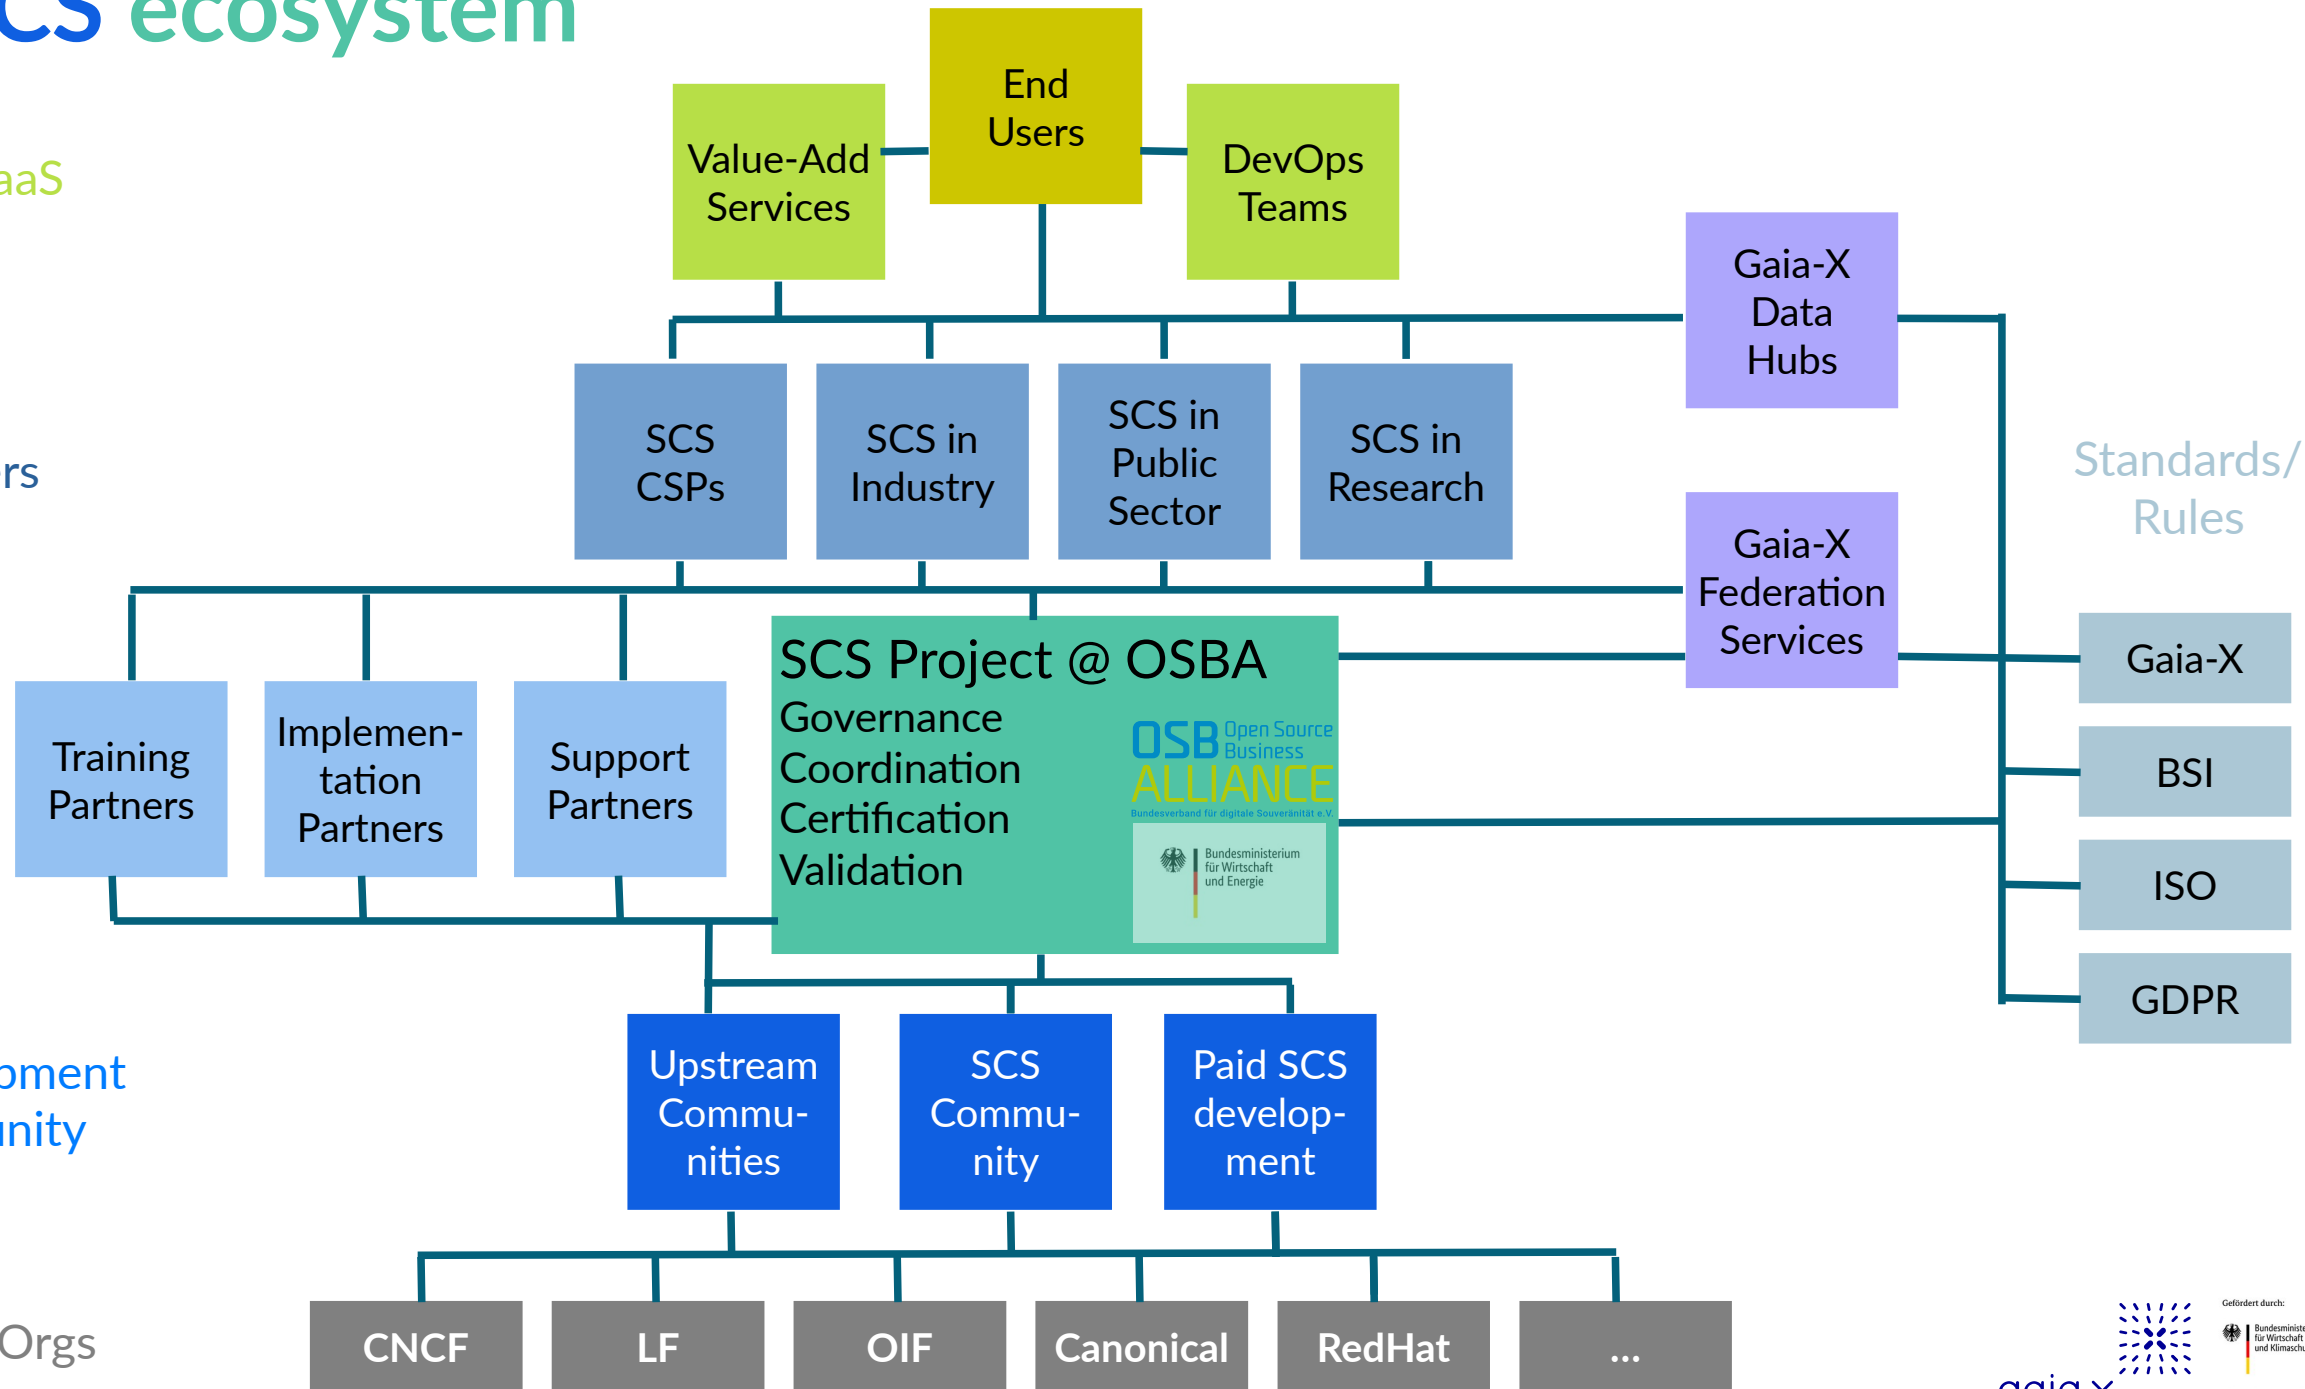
CS ecosystem

aaS

rs

oment
unity

Orgs

End Users

Value-Add Services

DevOps Teams

Gaia-X Data Hubs

SCS CSPs

SCS in Industry

SCS in Public Sector

SCS in Research

Standards/ Rules

Gaia-X Federation Services

SCS Project @ OSBA
Governance
Coordination
Certification
Validation

OSB Open Source Business ALLIANCE
Bundesverband für digitale Souveränität e.V.

Bundesministerium für Wirtschaft und Energie

Training Partners

Implemen-tation Partners

Support Partners

Gaia-X

BSI

ISO

GDPR

Upstream Commu-nities

SCS Commu-nity

Paid SCS develop-ment

CNCF

LF

OIF

Canonical

RedHat

...

Gefördert durch:
Bundesministerium für Wirtschaft und Klimaschutz

gaia-x